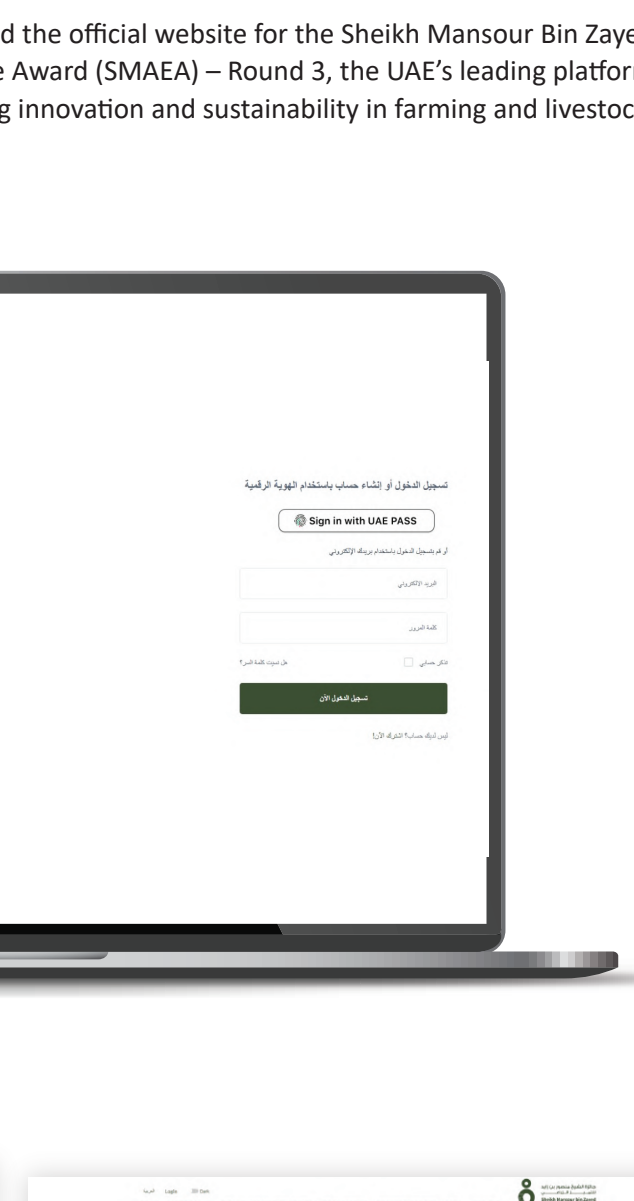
d the official website for the Sheikh Mansour Bin Zaye
e Award (SMAEA) – Round 3, the UAE's leading platforn
g innovation and sustainability in farming and livestoc

تسجيل الدخول أو إنشاء حساب باستخدام الهوية الرقمية

Sign in with UAE PASS

أو قم بتسجيل الدخول باستخدام بريدك الإلكتروني

البريد الإلكتروني

كلمة المرور

تذكر حسابي

هل نسيت كلمة السر؟

تسجيل الدخول الآن

ليس لديك حساب؟ اشترك الآن!

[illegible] Login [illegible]

جائزة الشيخ منصور بن زايد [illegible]
Sheikh Mansour Bin Zayed